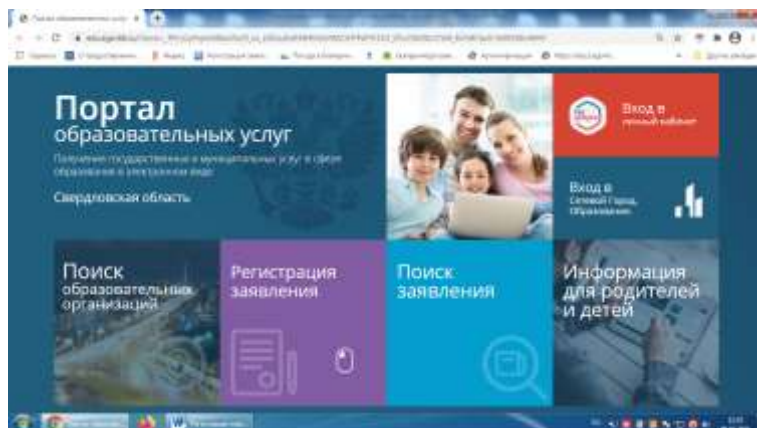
Портал
образовательных услуг

Получение государственных и муниципальных услуг в сфере образования в электронном виде

Свердловская область

Вход в
личный кабинет

Вход в
Сетевой Город. Образование

Поиск
образовательных организаций

Регистрация
заявления

Поиск
заявления

Информация
для родителей
и детей